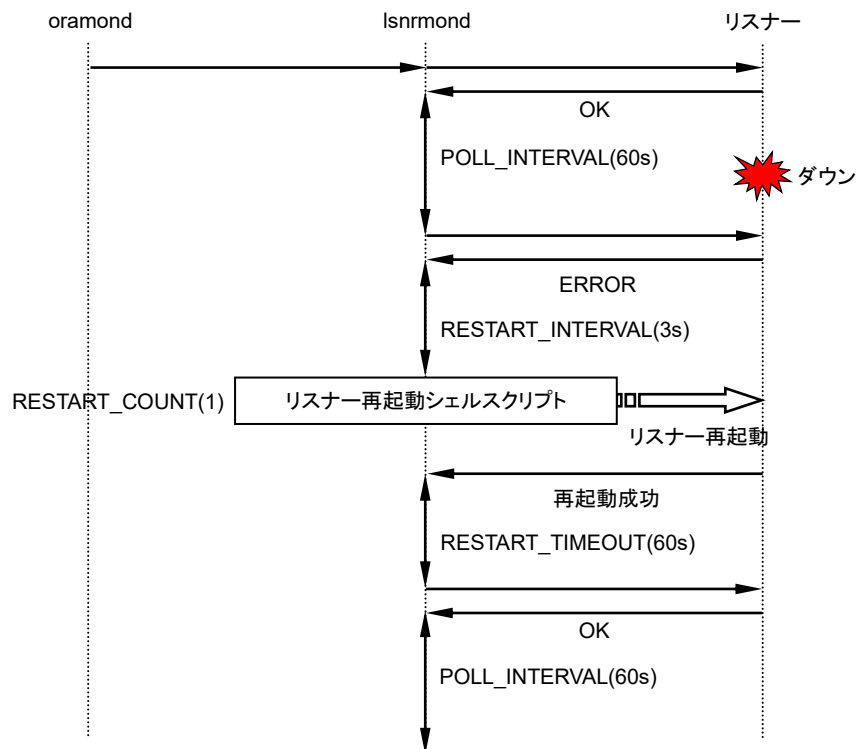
oramond

lsnrmond

リスナー

OK

POLL_INTERVAL(60s)

ダウン

ERROR

RESTART_INTERVAL(3s)

RESTART_COUNT(1)

リスナー再起動シェルスクリプト

リスナー再起動

再起動成功

RESTART_TIMEOUT(60s)

OK

POLL_INTERVAL(60s)